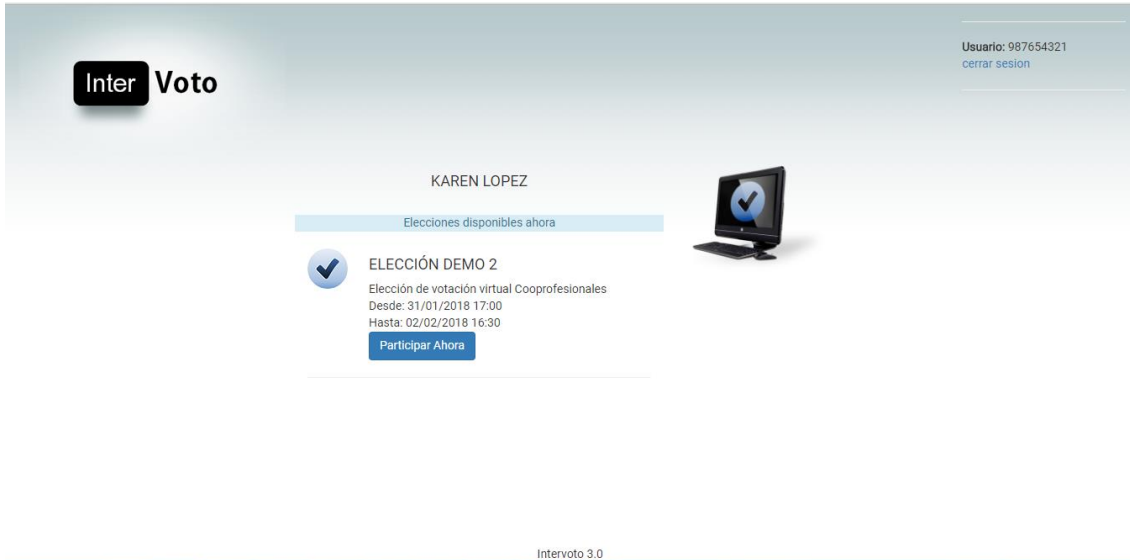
Inter Voto

Usuario: 987654321
cerrar sesion

KAREN LOPEZ

Elecciones disponibles ahora

ELECCIÓN DEMO 2

Elección de votación virtual Cooprofesionales
Desde: 31/01/2018 17:00
Hasta: 02/02/2018 16:30

Participar Ahora

Intervoto 3.0